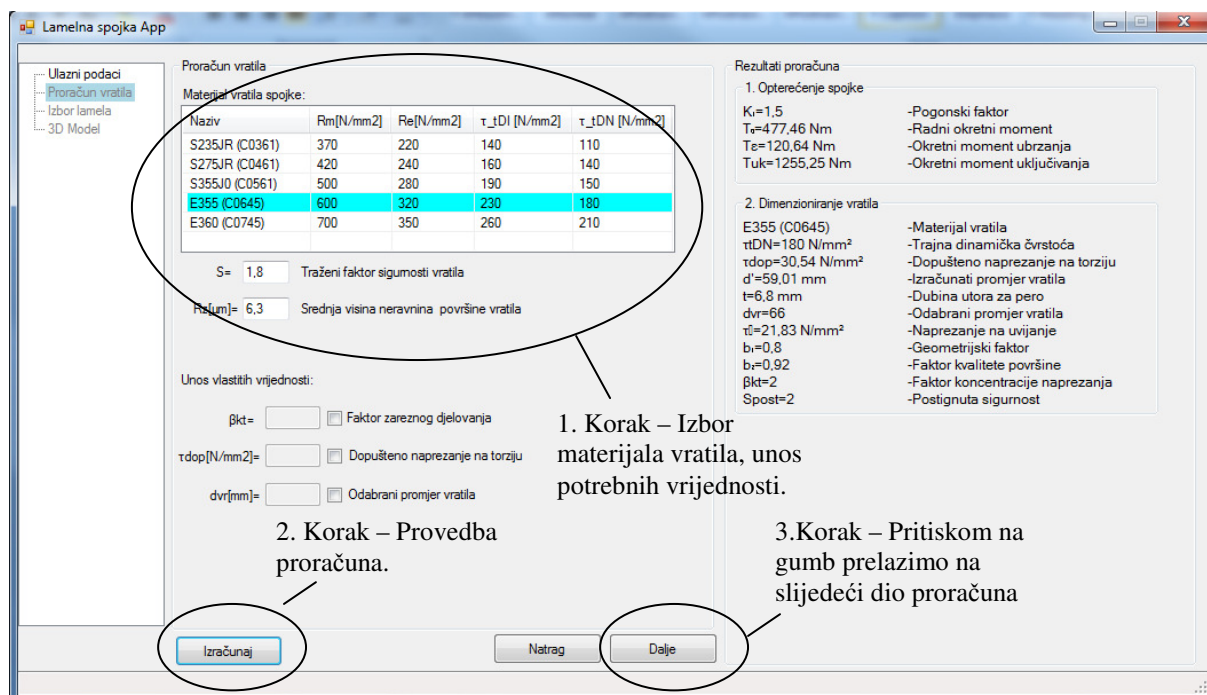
Lamelna spojka App

Ulazni podaci
Proračun vratila
Izbor lamela
3D Model

Proračun vratila

Materijal vratila spojke:

| Naziv | Rm[N/mm2] | Re[N/mm2] | τ_tDI [N/mm2] | τ_tDN [N/mm2] |
|---|---|---|---|---|
| S235JR (C0361) | 370 | 220 | 140 | 110 |
| S275JR (C0461) | 420 | 240 | 160 | 140 |
| S355J0 (C0561) | 500 | 280 | 190 | 150 |
| E355 (C0645) | 600 | 320 | 230 | 180 |
| E360 (C0745) | 700 | 350 | 260 | 210 |

S= 1,8 Traženi faktor sigurnosti vratila

Rz[um]= 6,3 Srednja visina neravnina površine vratila

Unos vlastitih vrijednosti:

βkt= Faktor zareznog djelovanja

τdop[N/mm2]= Dopušteno naprezanje na torziju

dvr[mm]= Odabrani promjer vratila

1. Korak – Izbor materijala vratila, unos potrebnih vrijednosti.

2. Korak – Provedba proračuna.

3.Korak – Pritiskom na gumb prelazimo na slijedeći dio proračuna

Rezultati proračuna

1. Opterećenje spojke

Kₗ=1,5 -Pogonski faktor
Tₜ=477,46 Nm -Radni okretni moment
Tε=120,64 Nm -Okretni moment ubrzanja
Tuk=1255,25 Nm -Okretni moment uključivanja

2. Dimenzioniranje vratila

E355 (C0645) -Materijal vratila
τtDN=180 N/mm² -Trajna dinamička čvrstoća
τdop=30,54 N/mm² -Dopušteno naprezanje na torziju
d'=59,01 mm -Izračunati promjer vratila
t=6,8 mm -Dubina utora za pero
dvr=66 -Odabrani promjer vratila
τt=21,83 N/mm² -Naprezanje na uvijanje
b₁=0,8 -Geometrijski faktor
b₂=0,92 -Faktor kvalitete površine
βkt=2 -Faktor koncentracije naprezanja
Spost=2 -Postignuta sigurnost

Izračunaj Natrag Dalje